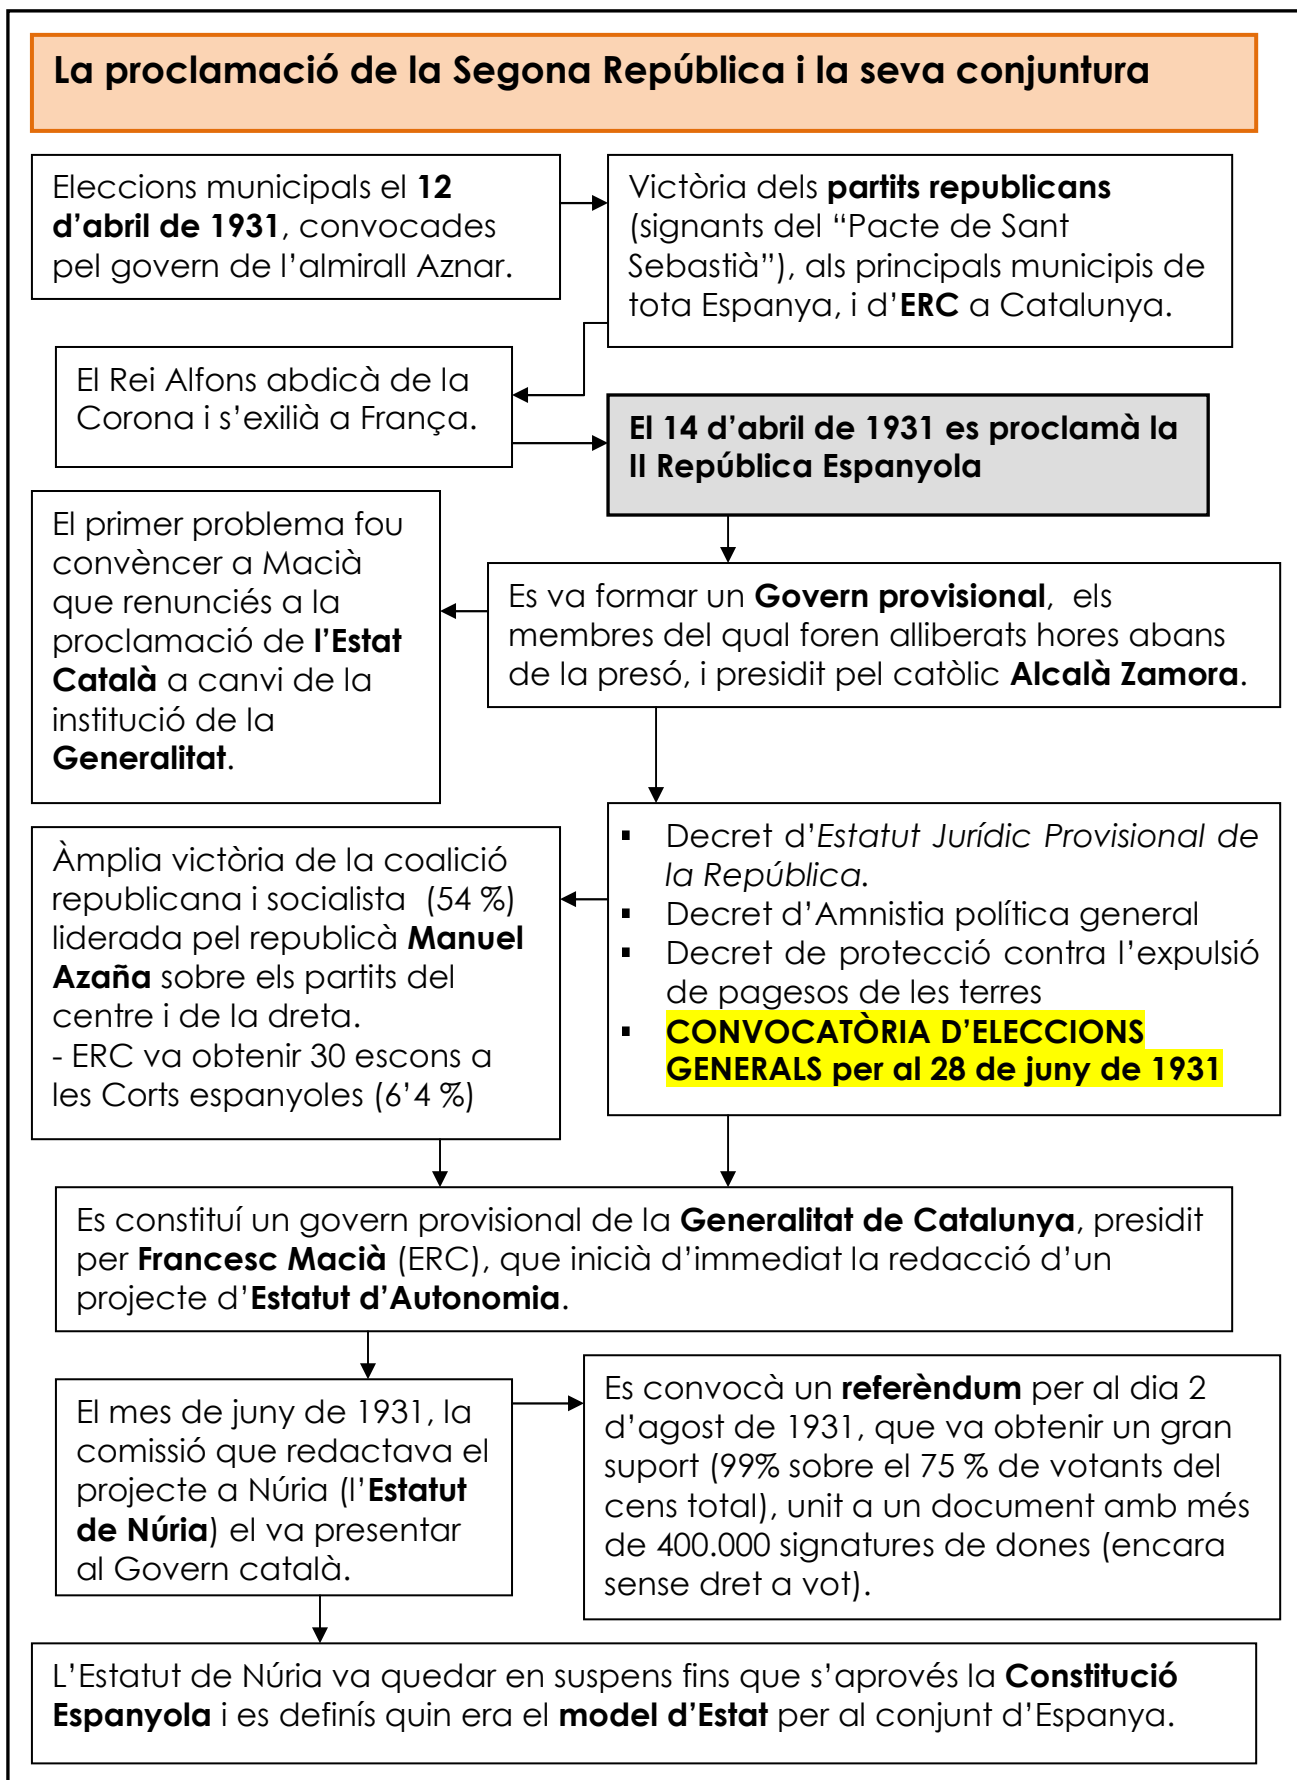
La proclamació de la Segona República i la seva conjuntura

Eleccions municipals el 12 d'abril de 1931, convocades pel govern de l'almirall Aznar.

Victòria dels partits republicans (signants del "Pacte de Sant Sebastià"), als principals municipis de tota Espanya, i d'ERC a Catalunya.

El Rei Alfons abdicà de la Corona i s'exilià a França.

El 14 d'abril de 1931 es proclamà la II República Espanyola

El primer problema fou convèncer a Macià que renunciés a la proclamació de l'Estat Català a canvi de la institució de la Generalitat.

Es va formar un Govern provisional, els membres del qual foren alliberats hores abans de la presó, i presidit pel catòlic Alcalà Zamora.

Àmplia victòria de la coalició republicana i socialista (54 %) liderada pel republicà Manuel Azaña sobre els partits del centre i de la dreta.
- ERC va obtenir 30 escons a les Corts espanyoles (6'4 %)

- Decret d'Estatut Jurídic Provisional de la República.
- Decret d'Amnistia política general
- Decret de protecció contra l'expulsió de pagesos de les terres
- CONVOCATÒRIA D'ELECCIONS GENERALS per al 28 de juny de 1931

Es constituí un govern provisional de la Generalitat de Catalunya, presidit per Francesc Macià (ERC), que inicià d'immediat la redacció d'un projecte d'Estatut d'Autonomia.

El mes de juny de 1931, la comissió que redactava el projecte a Núria (l'Estatut de Núria) el va presentar al Govern català.

Es convocà un referèndum per al dia 2 d'agost de 1931, que va obtenir un gran suport (99% sobre el 75 % de votants del cens total), unit a un document amb més de 400.000 signatures de dones (encara sense dret a vot).

L'Estatut de Núria va quedar en suspens fins que s'aprovés la Constitució Espanyola i es definís quin era el model d'Estat per al conjunt d'Espanya.